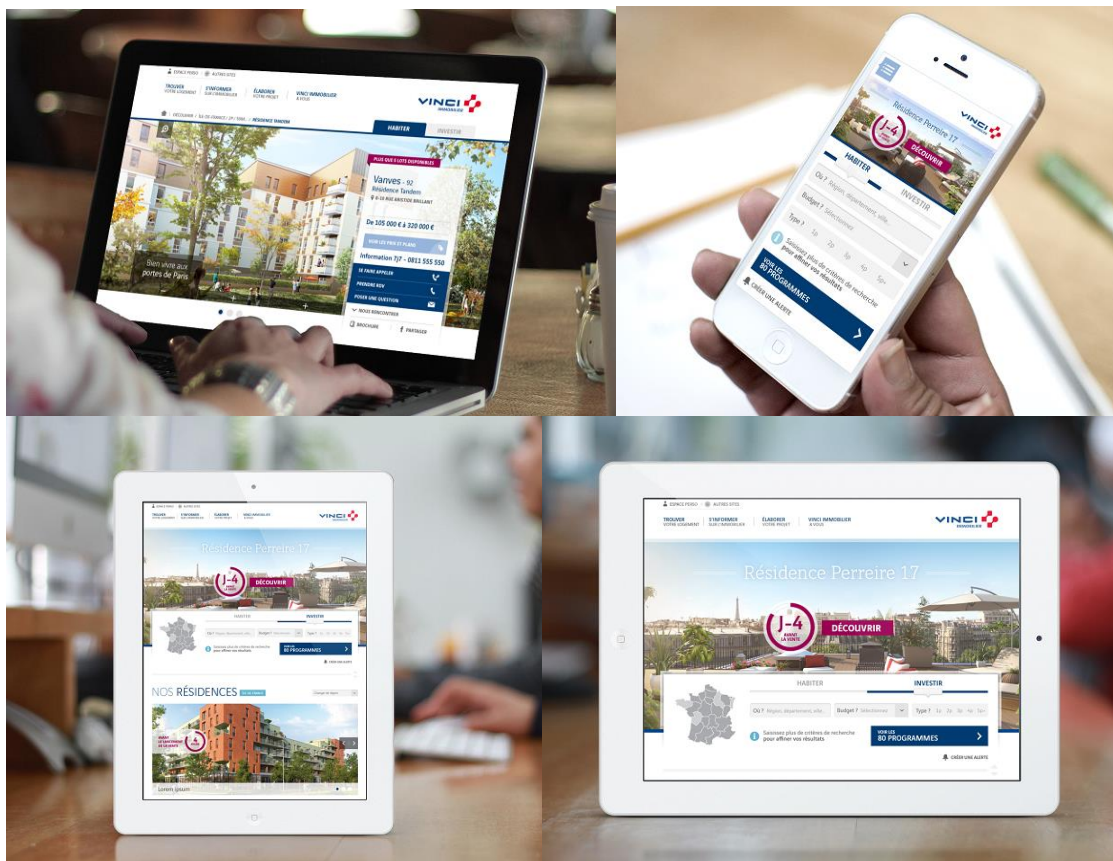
ESPACE PERSO AUTRES SITES
TROUVER VOTRE LOGEMENT
S'INFORMER SUR L'IMMOBILIER
ÉLABORER VOTRE PROJET
VINCI IMMOBILIER & VOUS
VINCI IMMOBILIER
HABITER
INVESTIR
PLUS QUE 3 LOTS DISPONIBLES
Vanves - 92
Résidence Tandem
6-10 RUE ARISTIDE BRIAND
De 105 000 € à 320 000 €
VOIR LES PRIX ET PLANS
Information 7j/7 - 0811 555 550
SE FAIRE APPELER
PRENDRE RDV
POSER UNE QUESTION
NOUS RENCONTRER
BROCHURE
PARTAGER
Bien vivre aux portes de Paris

Résidence Perreire 17
J-4
DÉCOUVRIR
HABITER
INVESTIR
Où ? Région, département, ville...
Budget ? Sélectionnez
Type ? 1p 2p 3p 4p 5p+
Saisissez plus de critères de recherche pour affiner vos résultats
VOIR LES 80 PROGRAMMES
CRÉER UNE ALERTE

ESPACE PERSO AUTRES SITES
TROUVER VOTRE LOGEMENT
S'INFORMER SUR L'IMMOBILIER
ÉLABORER VOTRE PROJET
VINCI IMMOBILIER & VOUS
VINCI IMMOBILIER
Résidence Perreire 17
J-4
DÉCOUVRIR
HABITER
INVESTIR
Où ? Région, département, ville...
Budget ? Sélectionnez
Type ? 1p 2p 3p 4p 5p+
Saisissez plus de critères de recherche pour affiner vos résultats
VOIR LES 80 PROGRAMMES
CRÉER UNE ALERTE
NOS RÉSIDENCES
Lorem ipsum

ESPACE PERSO AUTRES SITES
TROUVER VOTRE LOGEMENT
S'INFORMER SUR L'IMMOBILIER
ÉLABORER VOTRE PROJET
VINCI IMMOBILIER & VOUS
VINCI IMMOBILIER
Résidence Perreire 17
J-4 AVANT LA VENTE
DÉCOUVRIR
HABITER
INVESTIR
Où ? Région, département, ville...
Budget ? Sélectionnez
Type ? 1p 2p 3p 4p 5p+
Saisissez plus de critères de recherche pour affiner vos résultats
VOIR LES 80 PROGRAMMES
CRÉER UNE ALERTE